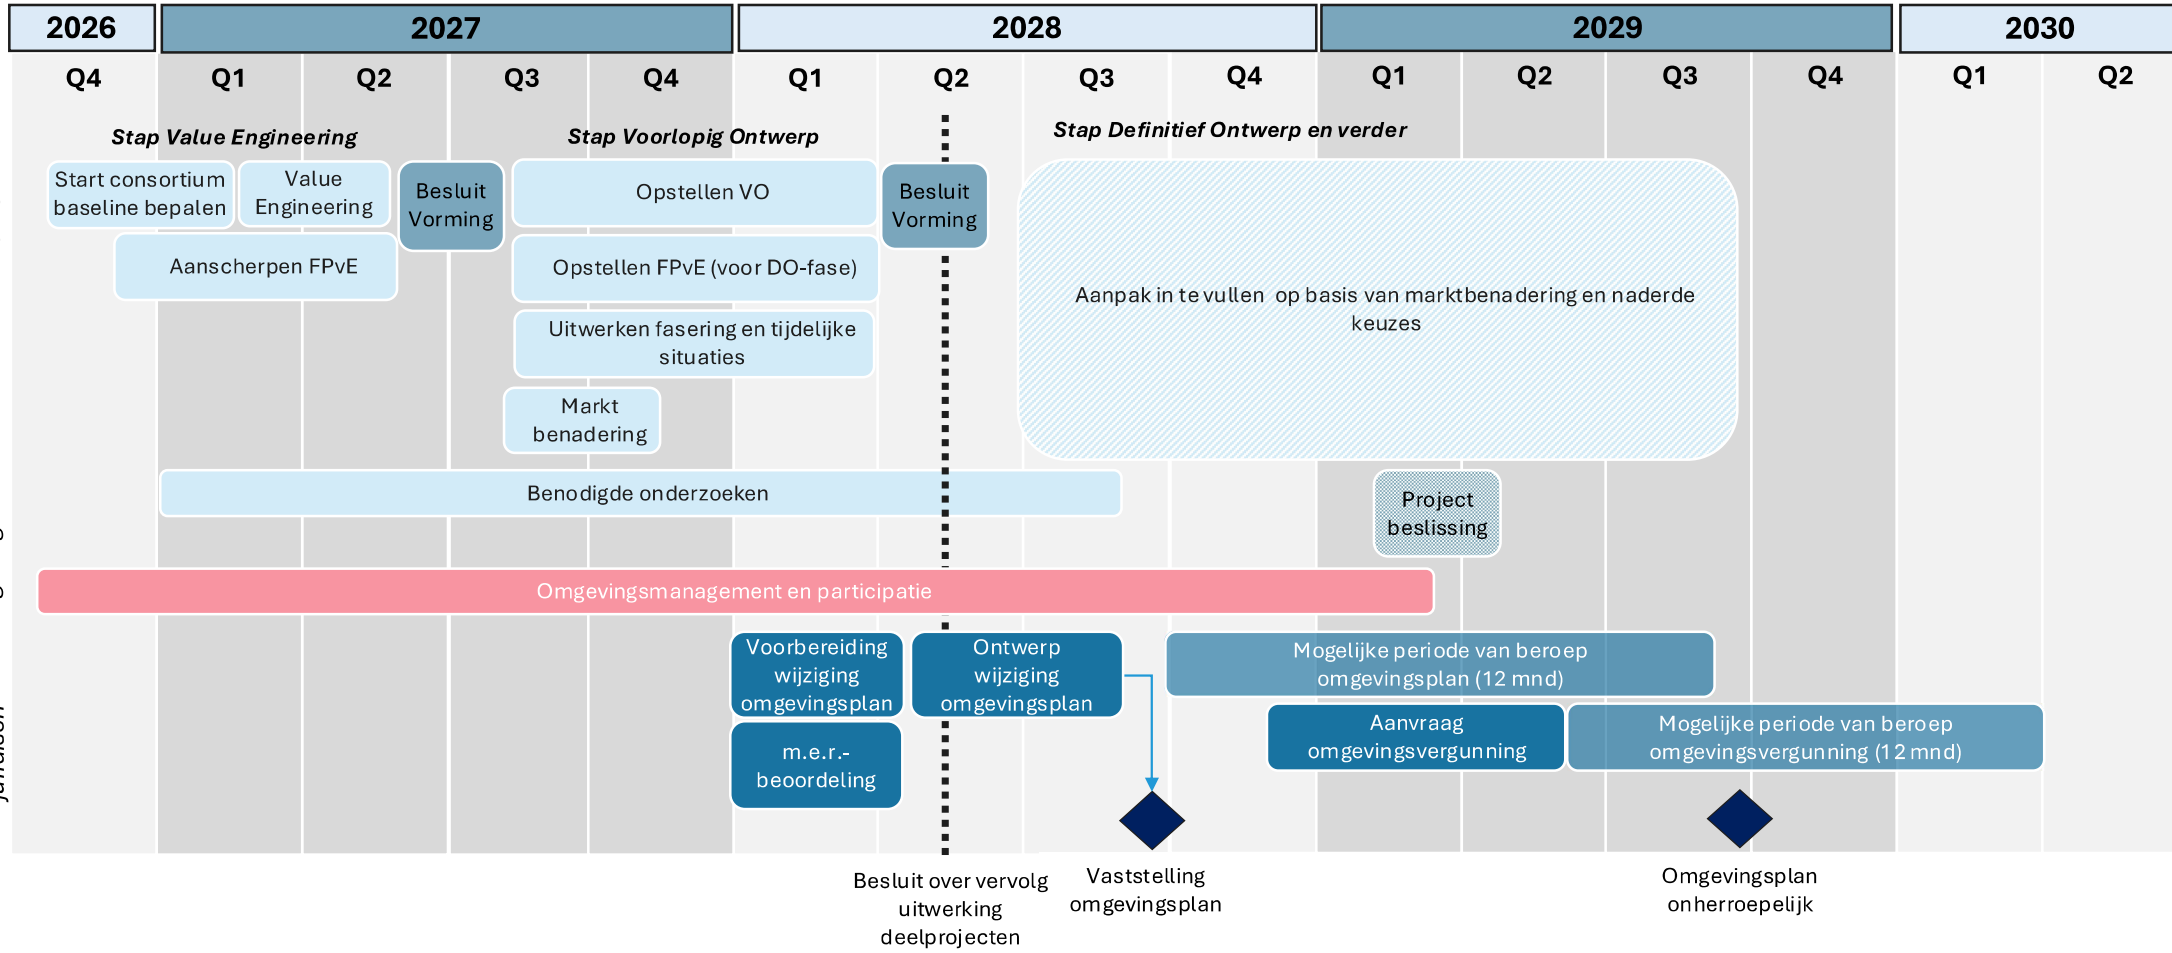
| 2026 | 2027 | | | | 2028 | | | | 2029 | | | | 2030 | |
|---|---|---|---|---|---|---|---|---|---|---|---|---|---|---|
| Q4 | Q1 | Q2 | Q3 | Q4 | Q1 | Q2 | Q3 | Q4 | Q1 | Q2 | Q3 | Q4 | Q1 | Q2 |

Stap Value Engineering

Stap Voorlopig Ontwerp

Stap Definitief Ontwerp en verder

Start consortium baseline bepalen

Value Engineering

Besluit Vorming

Opstellen VO

Besluit Vorming

Aanscherpen FPvE

Opstellen FPvE (voor DO-fase)

Uitwerken fasering en tijdelijke situaties

Markt benadering

Aanpak in te vullen op basis van marktbenadering en naderde keuzes

Benodigde onderzoeken

Project beslissing

Omgevingsmanagement en participatie

Voorbereiding wijziging omgevingsplan

Ontwerp wijziging omgevingsplan

Mogelijke periode van beroep omgevingsplan (12 mnd)

m.e.r.-beoordeling

Aanvraag omgevingsvergunning

Mogelijke periode van beroep omgevingsvergunning (12 mnd)

Besluit over vervolg uitwerking deelprojecten

Vaststelling omgevingsplan

Omgevingsplan onherroepelijk